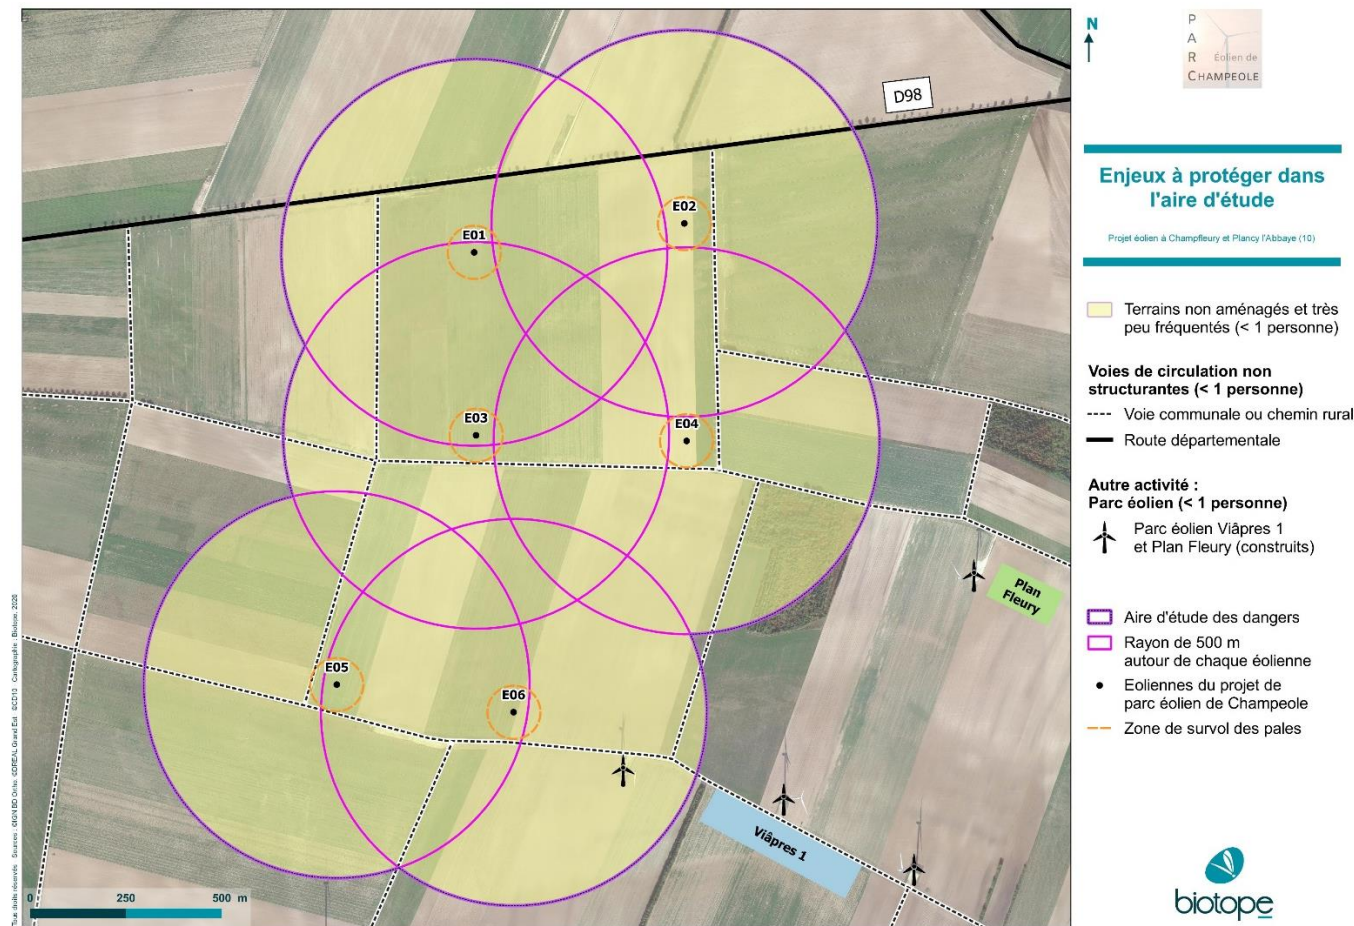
D98

E01

E02

E03

E04

E05

E06

Plan Fleury

Viâpres 1

0 250 500 m

Tous droits réservés Sources : ©IGN BD Ortho ©DREAL Grand Est ©CD10 Cartographie : Biotope, 2020

N

P A R Éolien de CHAMPEOLE

Enjeux à protéger dans l'aire d'étude

Projet éolien à Champfleury et Plancy l'Abbaye (10)

Terrains non aménagés et très peu fréquentés (< 1 personne)

Voies de circulation non structurantes (< 1 personne)

Voie communale ou chemin rural

Route départementale

Autre activité : Parc éolien (< 1 personne)

Parc éolien Viâpres 1 et Plan Fleury (construits)

Aire d'étude des dangers

Rayon de 500 m autour de chaque éolienne

Eoliennes du projet de parc éolien de Champeole

Zone de survol des pales

biotope